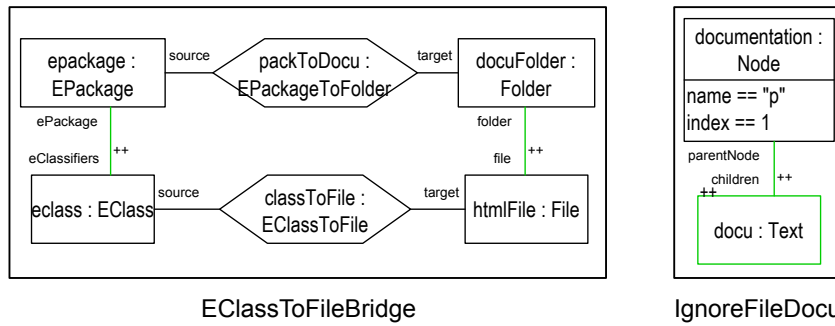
epackage : EPackage

source

packToDocu : EPackageToFolder

target

docuFolder : Folder

ePackage

eClassifiers

++

folder

file

++

eclass : EClass

source

classToFile : EClassToFile

target

htmlFile : File

EClassToFileBridge

documentation : Node

name == "p"

index == 1

parentNode

children

++

++

docu : Text

IgnoreFileDocu